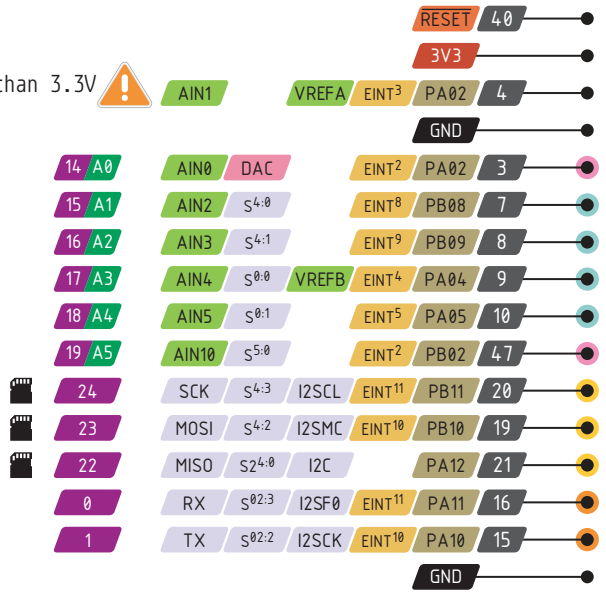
RESET 40

3V3

than 3.3V AIN1 VREFA EINT$^3$ PA02 4

GND

14 A0 AIN0 DAC EINT$^2$ PA02 3

15 A1 AIN2 S$^{4:0}$ EINT$^8$ PB08 7

16 A2 AIN3 S$^{4:1}$ EINT$^9$ PB09 8

17 A3 AIN4 S$^{0:0}$ VREFB EINT$^4$ PA04 9

18 A4 AIN5 S$^{0:1}$ EINT$^5$ PA05 10

19 A5 AIN10 S$^{5:0}$ EINT$^2$ PB02 47

24 SCK S$^{4:3}$ I2SCL EINT$^{11}$ PB11 20

23 MOSI S$^{4:2}$ I2SMC EINT$^{10}$ PB10 19

22 MISO S2$^{4:0}$ I2C PA12 21

0 RX S$^{02:3}$ I2SF0 EINT$^{11}$ PA11 16

1 TX S$^{02:2}$ I2SCK EINT$^{10}$ PA10 15

GND